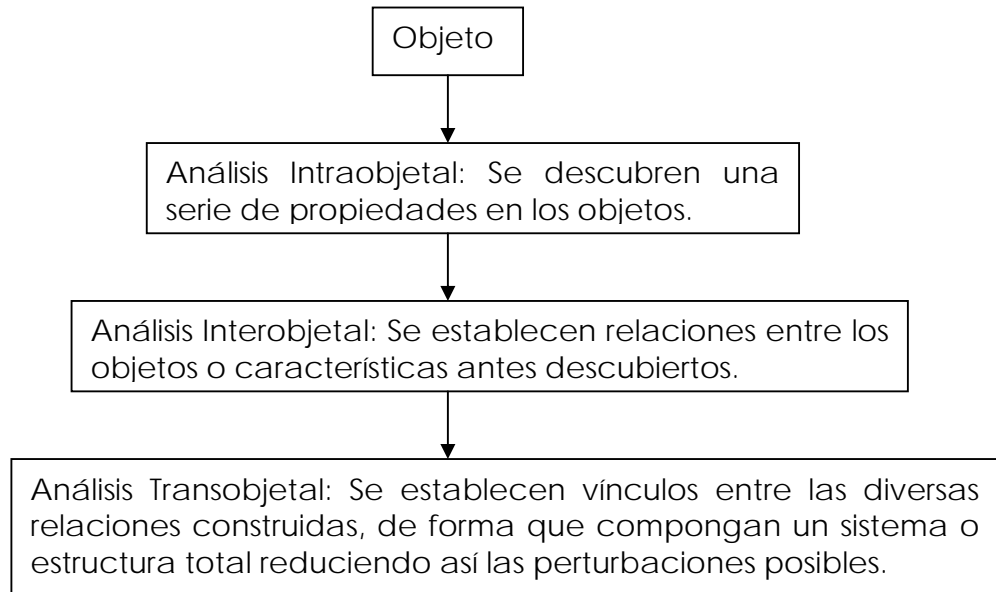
Objeto

Análisis Intraobjetal: Se descubren una serie de propiedades en los objetos.

Análisis Interobjetal: Se establecen relaciones entre los objetos o características antes descubiertos.

Análisis Transobjetal: Se establecen vínculos entre las diversas relaciones construidas, de forma que compongan un sistema o estructura total reduciendo así las perturbaciones posibles.